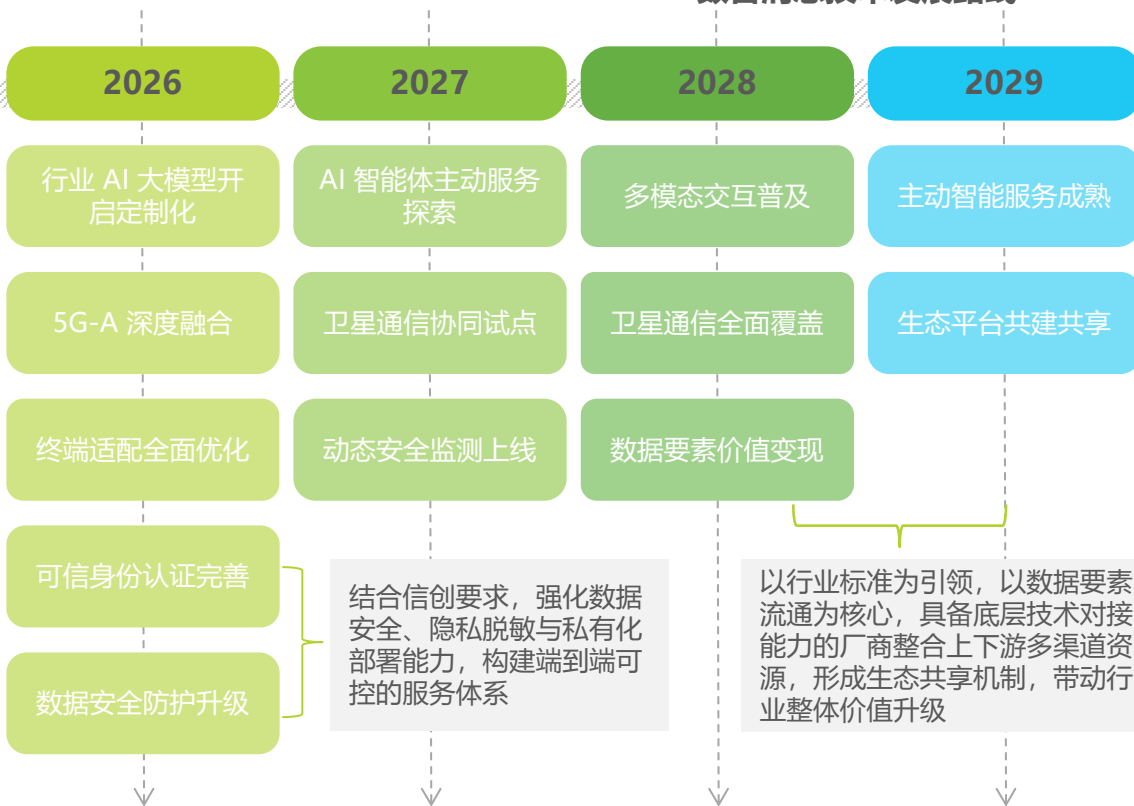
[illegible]

2026

2027

2028

2029

行业 AI 大模型开启定制化

AI 智能体主动服务探索

多模态交互普及

主动智能服务成熟

5G-A 深度融合

卫星通信协同试点

卫星通信全面覆盖

生态平台共建共享

终端适配全面优化

动态安全监测上线

数据要素价值变现

可信身份认证完善

数据安全防护升级

结合信创要求，强化数据安全、隐私脱敏与私有化部署能力，构建端到端可控的服务体系

以行业标准为引领，以数据要素流通为核心，具备底层技术对接能力的厂商整合上下游多渠道资源，形成生态共享机制，带动行业整体价值升级